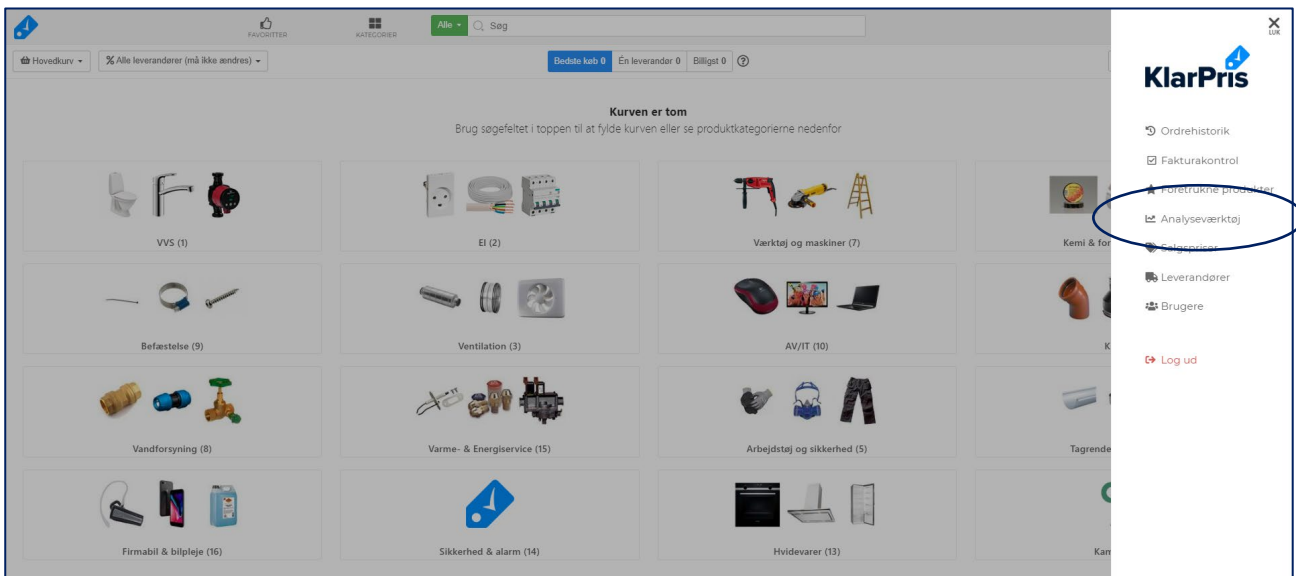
FAVORITTER
KATEGORIER
Alle
Søg
Hovedkurv
Alle leverandører (må ikke ændres)
Bedste køb 0
Én leverandør 0
Billigst 0
Kurven er tom
Brug søgefeltet i toppen til at fylde kurven eller se produktkategorierne nedenfor

VVS (1)
El (2)
Værktøj og maskiner (7)
Kemi & for
Befæstelse (9)
Ventilation (3)
AV/IT (10)
K
Vandforsyning (8)
Varme- & Energiservice (15)
Arbejdstøj og sikkerhed (5)
Tagrende
Firmabil & bilpleje (16)
Sikkerhed & alarm (14)
Hvidevarer (13)
Kan

LUK
KlarPris
Ordrehistorik
Fakturakontrol
Foretrukne produkter
Analyseværktøj
Salgspriser
Leverandører
Brugere
Log ud